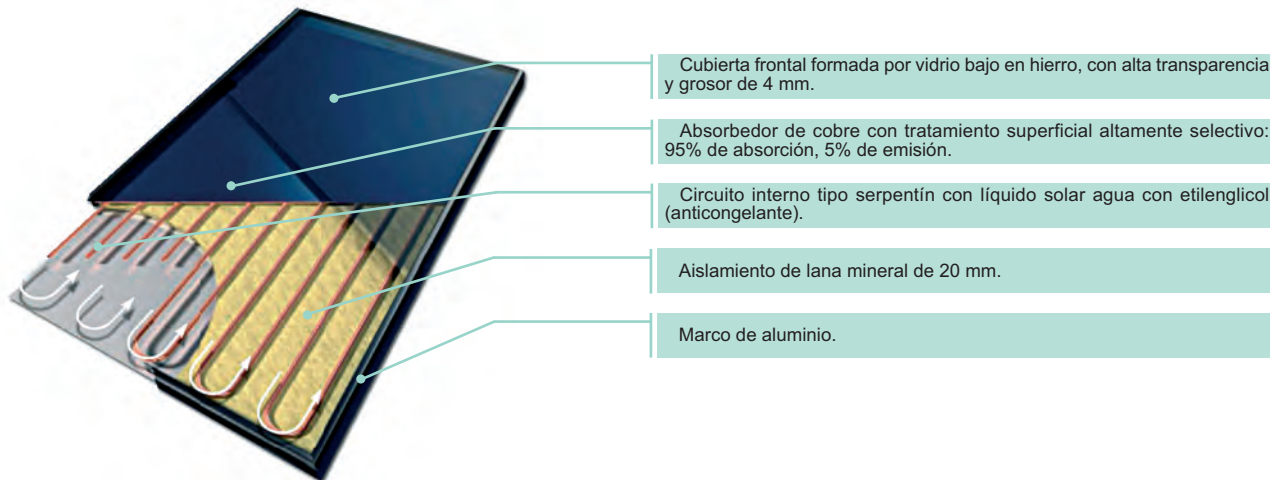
Cubierta frontal formada por vidrio bajo en hierro, con alta transparencia y grosor de 4 mm.

Absorbedor de cobre con tratamiento superficial altamente selectivo: 95% de absorción, 5% de emisión.

Circuito interno tipo serpentín con líquido solar agua con etilenglicol (anticongelante).

Aislamiento de lana mineral de 20 mm.

Marco de aluminio.